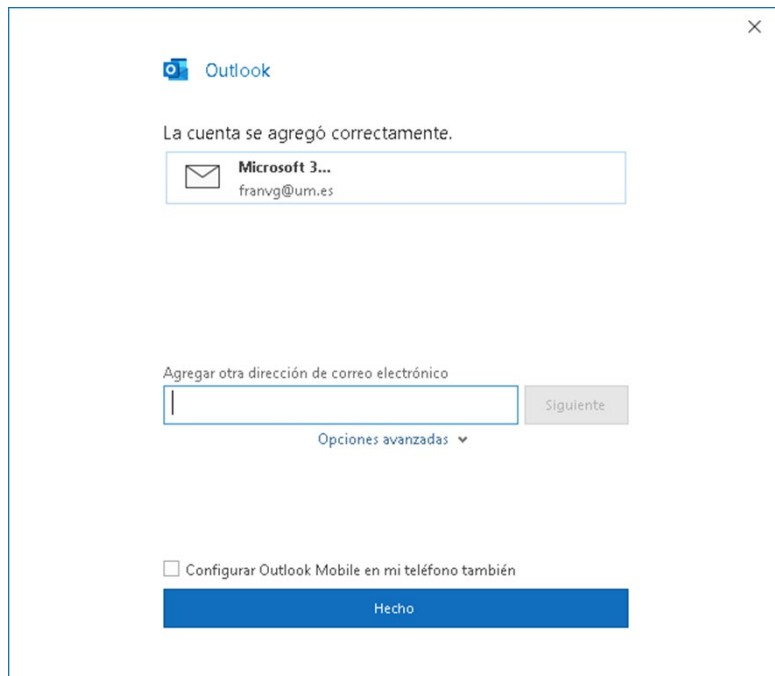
×

Outlook

La cuenta se agregó correctamente.

Microsoft 3...
franvg@um.es

Agregar otra dirección de correo electrónico

Siguiente

Opciones avanzadas

Configurar Outlook Mobile en mi teléfono también

Hecho